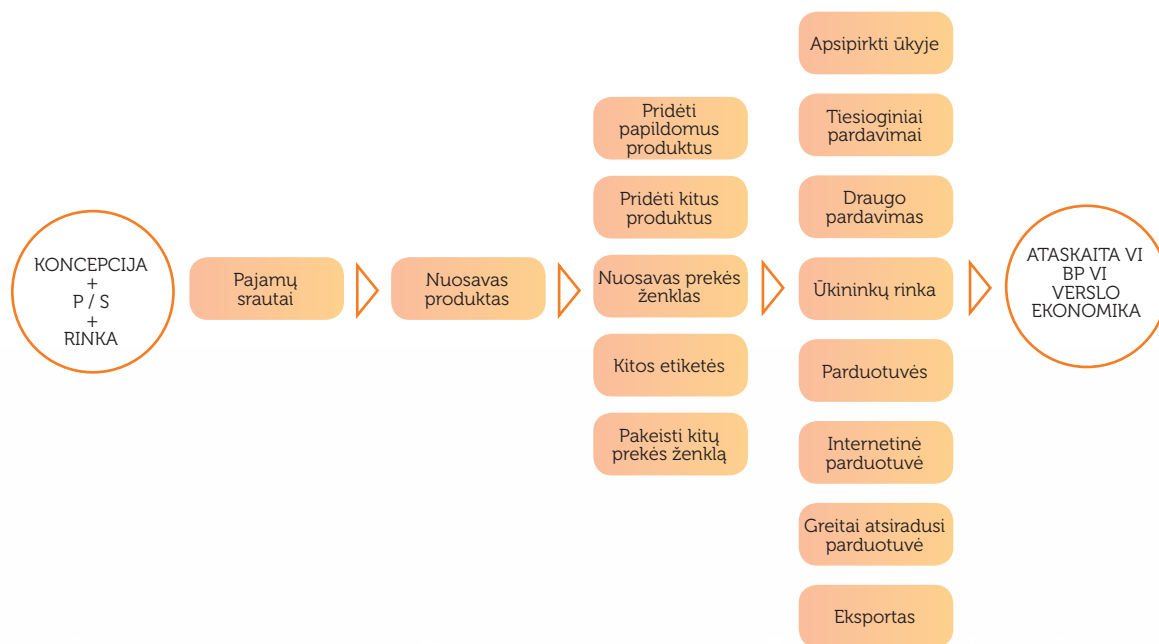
KONCEPCIJA
+
P / S
+
RINKA

Pajamų srautai

Nuosavas produktas

Pridėti papildomus produktus

Pridėti kitus produktus

Nuosavas prekės ženklas

Kitos etiketės

Pakeisti kitų prekės ženklą

Apsipirkti ūkyje

Tiesioginiai pardavimai

Draugo pardavimas

Ūkininkų rinka

Parduotuvės

Internetinė parduotuvė

Greitai atsiradusi parduotuvė

Eksportas

ATASKAITA VI
BP VI
VERSLO
EKONOMIKA